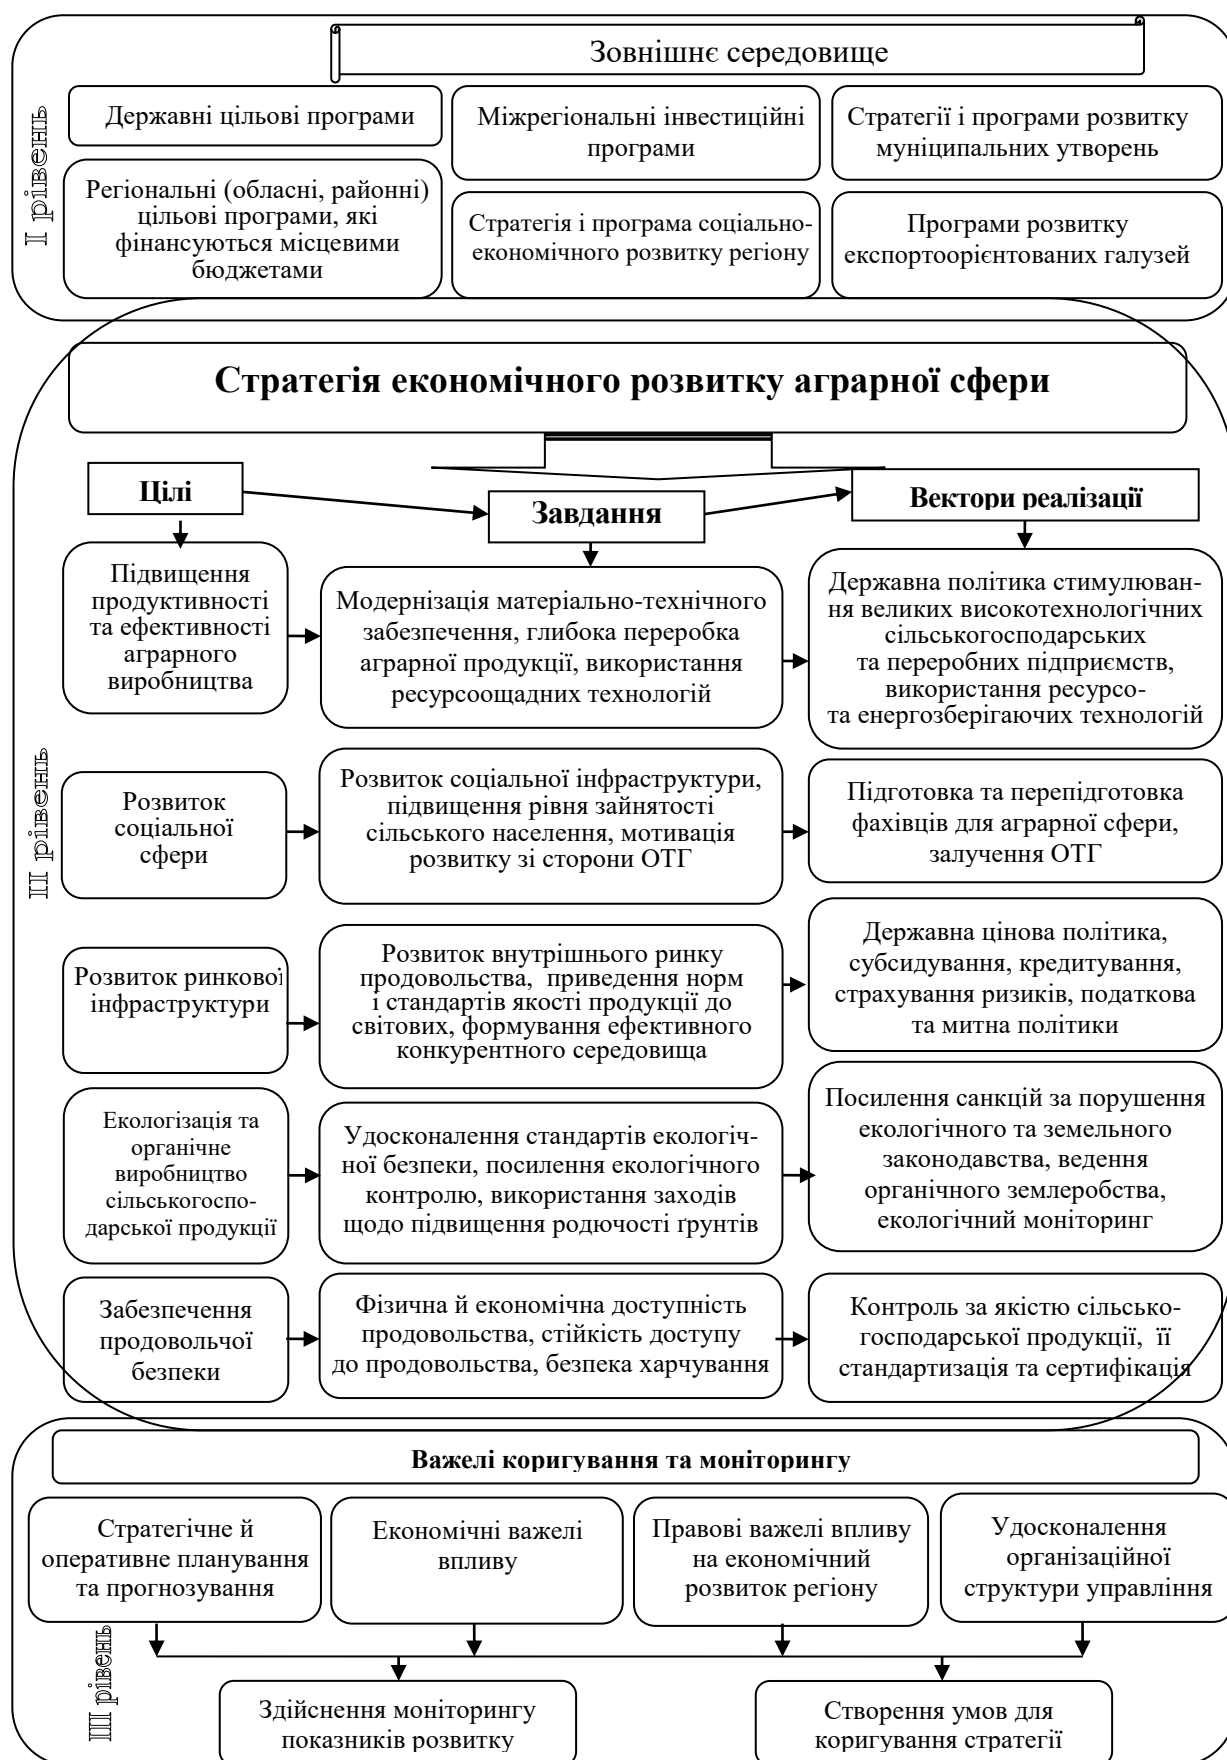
Зовнішнє середовище

І рівень

Державні цільові програми

Регіональні (обласні, районні) цільові програми, які фінансуються місцевими бюджетами

Міжрегіональні інвестиційні програми

Стратегія і програма соціально-економічного розвитку регіону

Стратегії і програми розвитку муниципальних утворень

Програми розвитку експортоорієнтованих галузей

Стратегія економічного розвитку аграрної сфери

ІІ рівень

Цілі

Завдання

Вектори реалізації

Підвищення продуктивності та ефективності аграрного виробництва

Модернізація матеріально-технічного забезпечення, глибока переробка аграрної продукції, використання ресурсоощадних технологій

Державна політика стимулювання великих високотехнологічних сільськогосподарських та переробних підприємств, використання ресурсо- та енергозберігаючих технологій

Розвиток соціальної сфери

Розвиток соціальної інфраструктури, підвищення рівня зайнятості сільського населення, мотивація розвитку зі сторони ОТГ

Підготовка та перепідготовка фахівців для аграрної сфери, залучення ОТГ

Розвиток ринкової інфраструктури

Розвиток внутрішнього ринку продовольства, приведення норм і стандартів якості продукції до світових, формування ефективного конкурентного середовища

Державна цінова політика, субсидування, кредитування, страхування ризиків, податкова та митна політики

Екологізація та органічне виробництво сільськогосподарської продукції

Удосконалення стандартів екологічної безпеки, посилення екологічного контролю, використання заходів щодо підвищення родючості ґрунтів

Посилення санкцій за порушення екологічного та земельного законодавства, ведення органічного землеробства, екологічний моніторинг

Забезпечення продовольчої безпеки

Фізична й економічна доступність продовольства, стійкість доступу до продовольства, безпека харчування

Контроль за якістю сільськогосподарської продукції, її стандартизація та сертифікація

Важелі коригування та моніторингу

ІІІ рівень

Стратегічне й оперативне планування та прогнозування

Економічні важелі впливу

Правові важелі впливу на економічний розвиток регіону

Удосконалення організаційної структури управління

Здійснення моніторингу показників розвитку

Створення умов для коригування стратегії